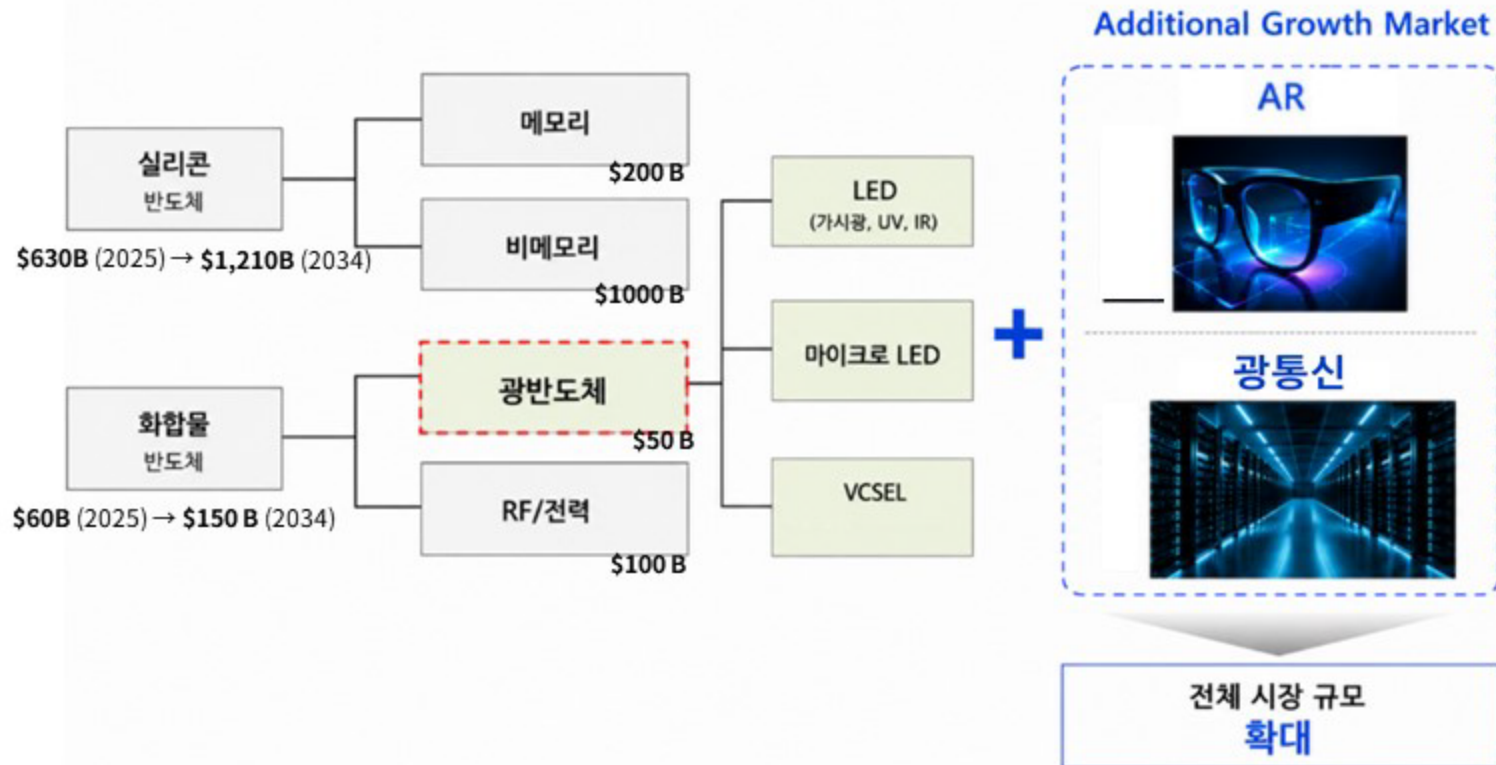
실리콘
반도체
$630B (2025) → $1,210B (2034)

메모리
$200 B

비메모리
$1000 B

화합물
반도체
$60B (2025) → $150 B (2034)

광반도체
$50 B

RF/전력
$100 B

LED
(가시광, UV, IR)

마이크로 LED

VCSEL

+

Additional Growth Market
AR
광통신

전체 시장 규모
확대